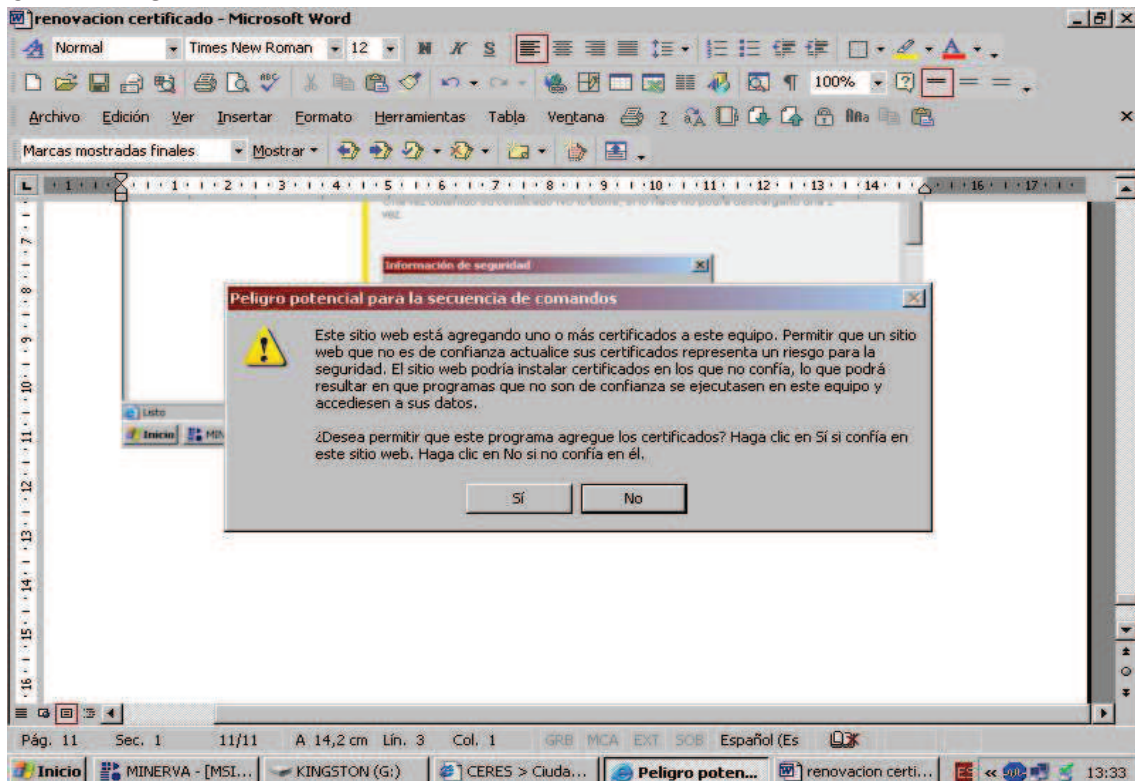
renovacion certificado - Microsoft Word

Normal   Times New Roman   12   N K S   100%

Archivo   Edición   Ver   Insertar   Formato   Herramientas   Tabla   Ventana

Marcas mostradas finales   Mostrar

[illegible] vez.

Información de seguridad

Peligro potencial para la secuencia de comandos

Este sitio web está agregando uno o más certificados a este equipo. Permitir que un sitio web que no es de confianza actualice sus certificados representa un riesgo para la seguridad. El sitio web podría instalar certificados en los que no confía, lo que podrá resultar en que programas que no son de confianza se ejecutasen en este equipo y accediesen a sus datos.

¿Desea permitir que este programa agregue los certificados? Haga clic en Sí si confía en este sitio web. Haga clic en No si no confía en él.

Sí   No

Listo

Inicio   MIN

Pág. 11   Sec. 1   11/11   A 14,2 cm   Lín. 3   Col. 1   GRB   MCA   EXT   SOB   Español (Es

Inicio   MINERVA - [MSI...   KINGSTON (G:)   CERES > Ciuda...   Peligro poten...   renovacion certi...   13:33